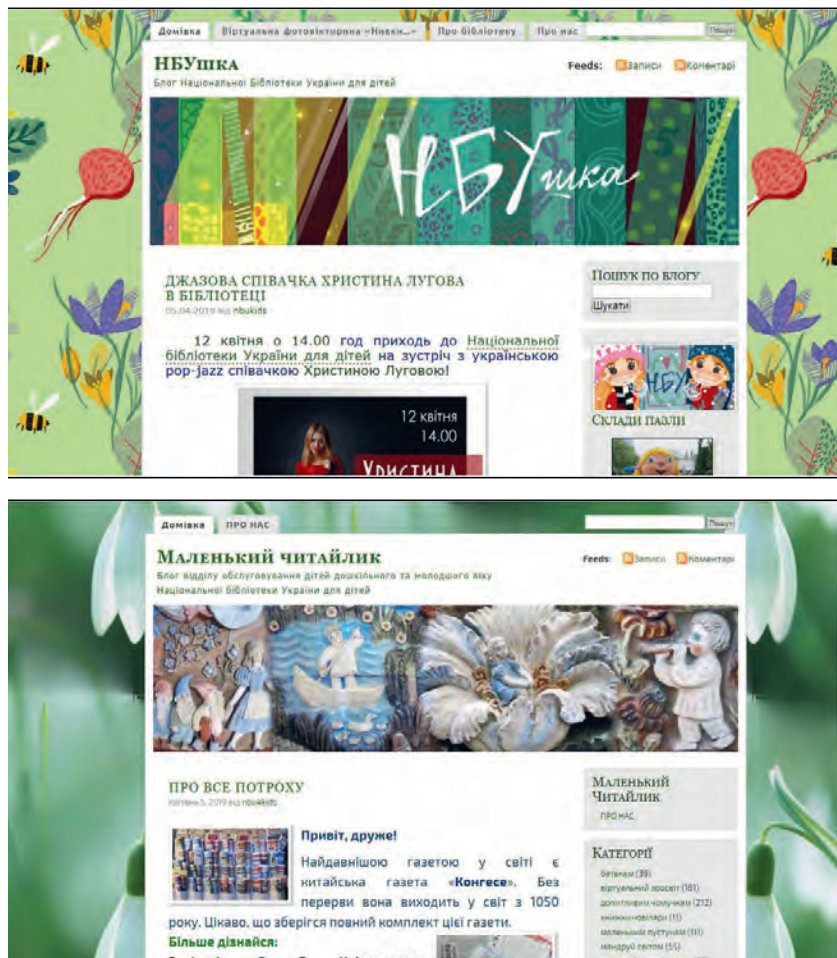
Домівка Віртуальна фотовиставка «Никки...» Про бібліотеку Про нас Пошук

НБУшка
Блог Національної Бібліотеки України для дітей

Feeds: Записи Коментарі

НБУшка

ДЖАЗОВА СПІВАЧКА ХРИСТИНА ЛУГОВА В БІБЛІОТЕЦІ
05.04.2019 від nbukids

12 квітня о 14.00 год приходь до Національної бібліотеки України для дітей на зустріч з українською pop-jazz співачкою Христиною Луговою!

12 квітня
14.00
Христина

Пошук по блогу
Шукати

НБУ

Склади пазли

Домівка ПРО НАС Пошук

Маленький читайлик
Блог відділу обслуговування дітей дошкільного та молодшого віку Національної Бібліотеки України для дітей

Feeds: Записи Коментарі

ПРО ВСЕ ПОТРОХУ
квітень 5, 2019 від nbukids

Привіт, друже!

Найдавнішою газетою у світі є китайська газета «Конгесе». Без перерви вона виходить у світ з 1050 року. Цікаво, що зберігся повний комплект цієї газети.

Більше дізнайся:

Маленький Читайлик
ПРО НАС

Категорії
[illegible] (39)
віртуальний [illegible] (181)
допитливим чомучкам (212)
книжкові новинки (11)
маленьким пустунам (111)
мандруй світом (55)